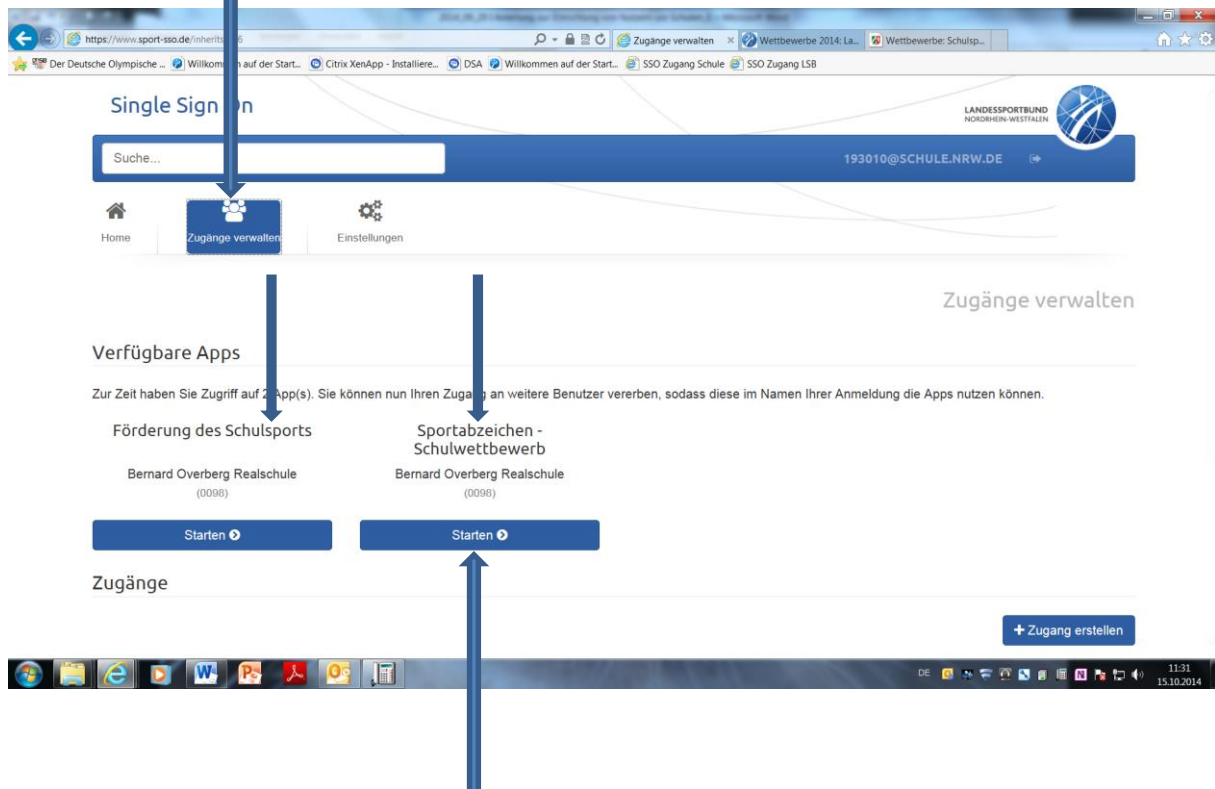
https://www.sport-sso.de/inherits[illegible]6

Zugänge verwalten × Wettbewerbe 2014: La... Wettbewerbe: Schulsp...

Der Deutsche Olympische ... Willkom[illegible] auf der Start... Citrix XenApp - Installiere... DSA Willkommen auf der Start... SSO Zugang Schule SSO Zugang LSB

Single Sign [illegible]n

LANDESSPORTBUND NORDRHEIN-WESTFALEN

Suche...

193010@SCHULE.NRW.DE

Home

Zugänge verwalten

Einstellungen

Zugänge verwalten

Verfügbare Apps

Zur Zeit haben Sie Zugriff auf 2 App(s). Sie können nun Ihren Zugang an weitere Benutzer vererben, sodass diese im Namen Ihrer Anmeldung die Apps nutzen können.

Förderung des Schulsports

Bernard Overberg Realschule
(0098)

Starten

Sportabzeichen - Schulwettbewerb

Bernard Overberg Realschule
(0098)

Starten

Zugänge

+ Zugang erstellen

DE

11:31
15.10.2014